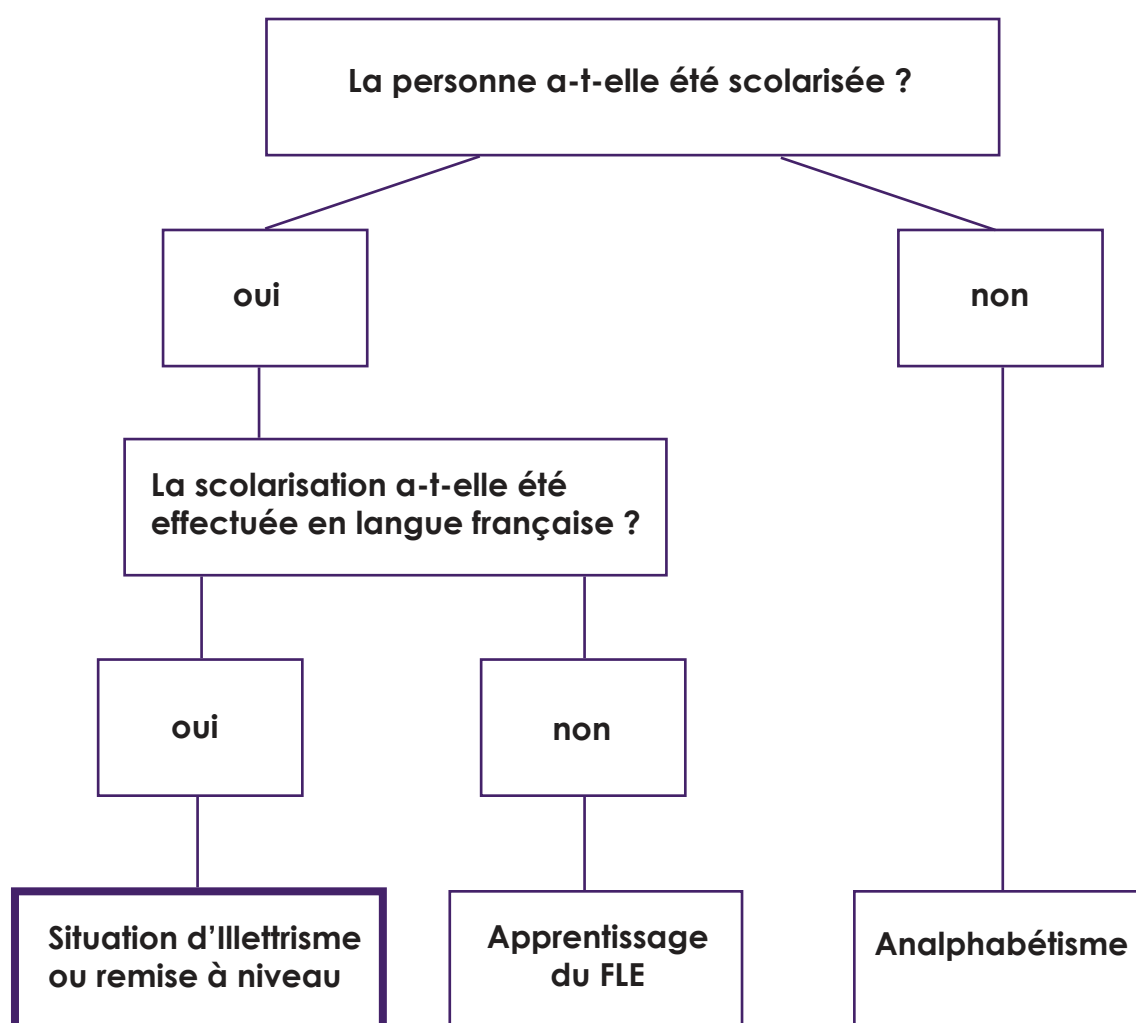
La personne a-t-elle été scolarisée ?

oui

non

La scolarisation a-t-elle été effectuée en langue française ?

oui

non

Situation d'Illettrisme ou remise à niveau

Apprentissage du FLE

Analphabétisme